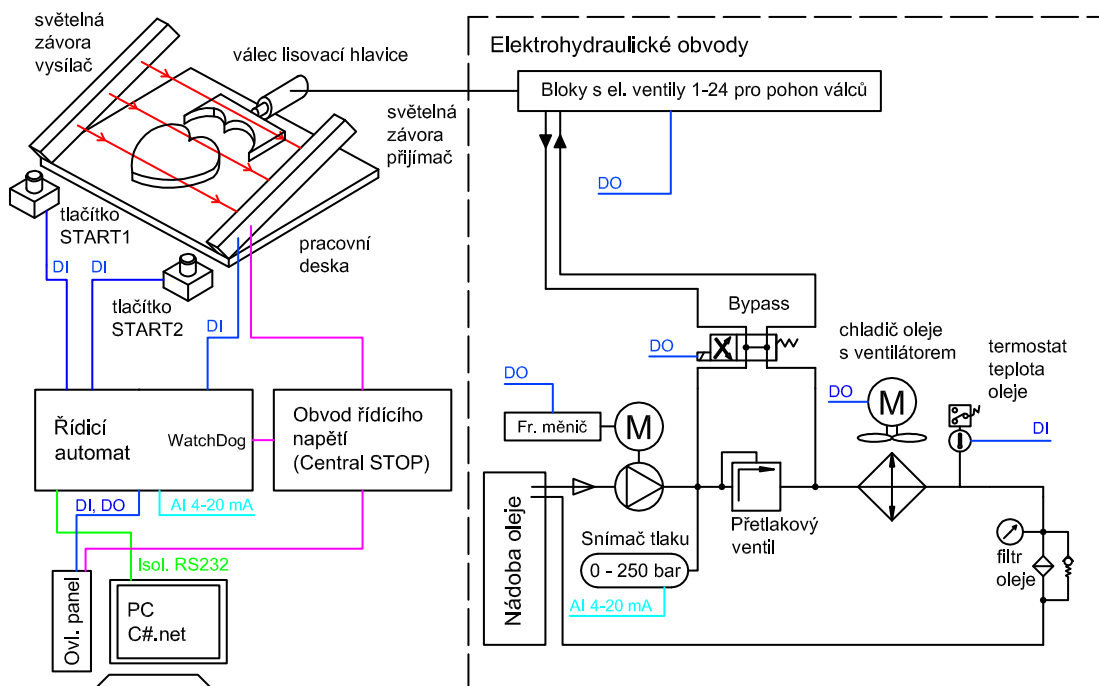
světelná závora vysílač

válec lisovací hlavice

Elektrohydraulické obvody

Bloky s el. ventily 1-24 pro pohon válců

světelná závora přijímač

DO

tlačítko START1

DI

DI

tlačítko START2

pracovní deska

DI

Bypass

DO

chladič oleje s ventilátorem

termostat teplota oleje

DO

DO

M

Fr. měnič

M

DI

Řídicí automat

WatchDog

Obvod řídicího napětí (Central STOP)

DI, DO

AI 4-20 mA

Nádoba oleje

Snímač tlaku

0 - 250 bar

Přetlakový ventil

filtr oleje

Isol. RS232

Ovl. panel

PC C#.net

AI 4-20 mA